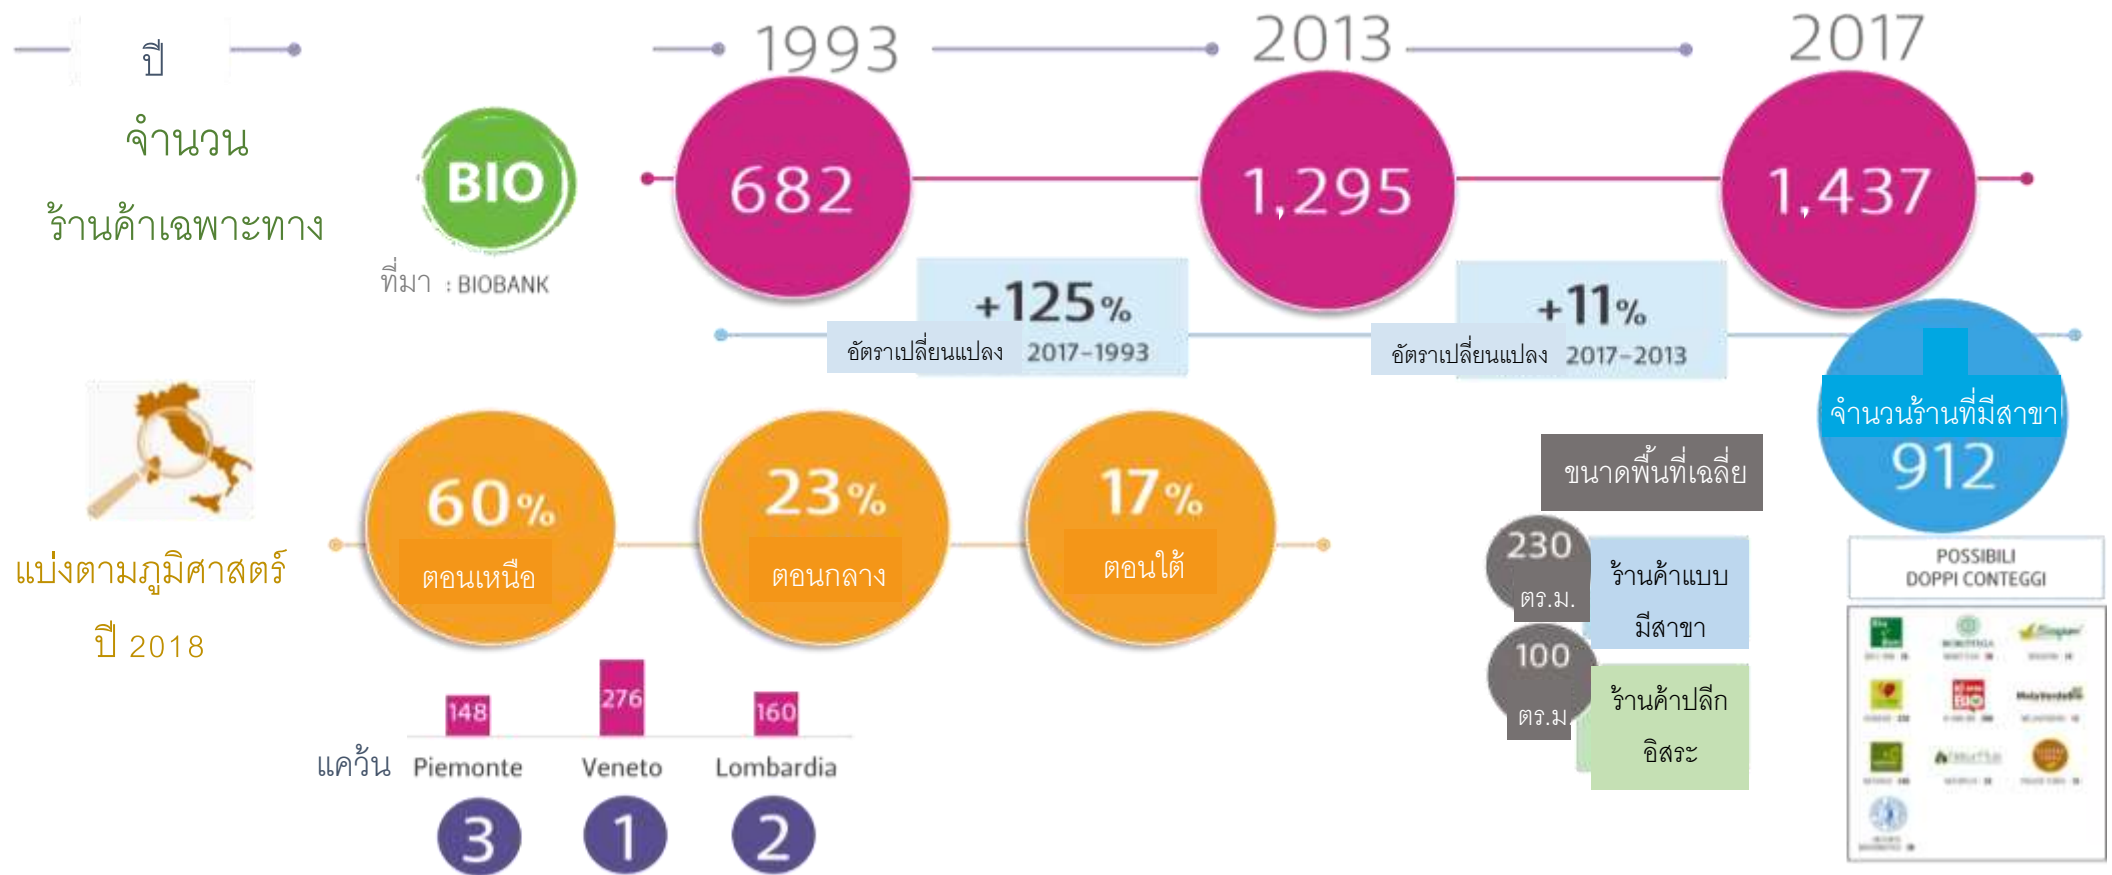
ปี

จำนวน
ร้านค้าเฉพาะทาง

BIO
ที่มา : BIOBANK

1993
682

2013
1,295

2017
1,437

+125%
อัตราเปลี่ยนแปลง 2017-1993

+11%
อัตราเปลี่ยนแปลง 2017-2013

จำนวนร้านที่มีสาขา
912

แบ่งตามภูมิศาสตร์
ปี 2018

60%
ตอนเหนือ

23%
ตอนกลาง

17%
ตอนใต้

แคว้น
148 Piemonte 3
276 Veneto 1
160 Lombardia 2

ขนาดพื้นที่เฉลี่ย

230 ตร.ม.
ร้านค้าแบบมีสาขา

100 ตร.ม.
ร้านค้าปลีกอิสระ

POSSIBILI
DOPPI CONTEGGI